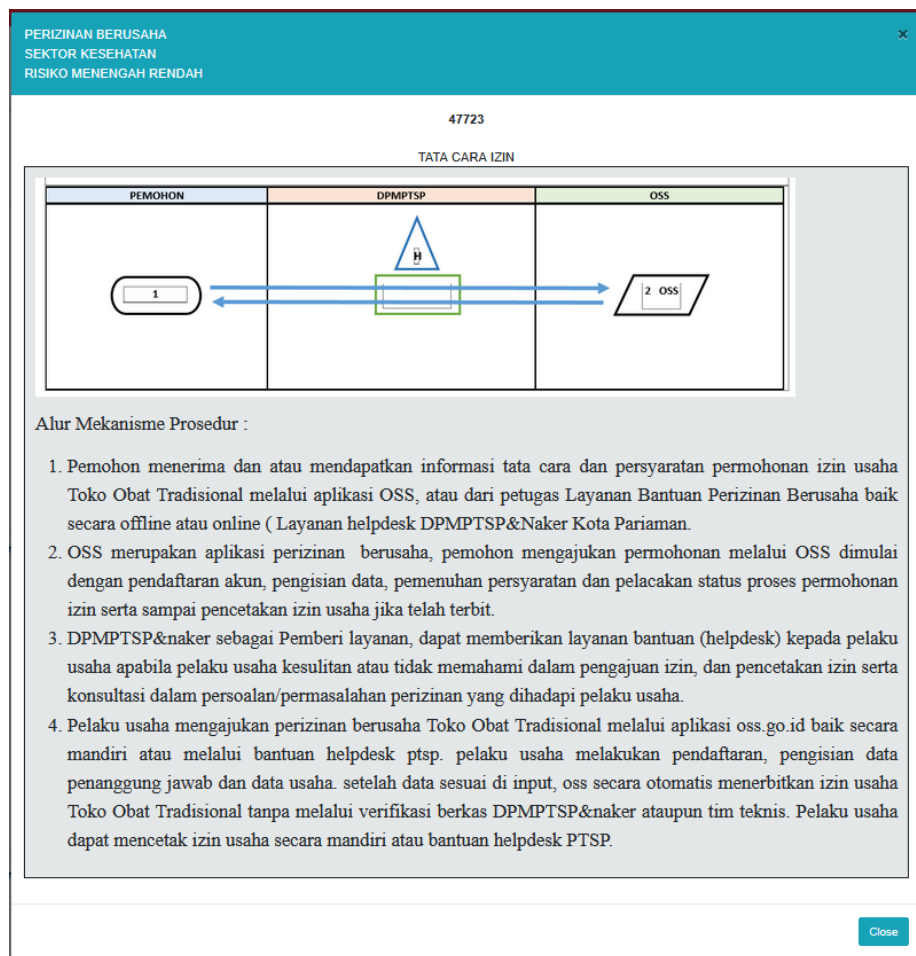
PERIZINAN BERUSAHA
SEKTOR KESEHATAN
RISIKO MENENGAH RENDAH

×

47723

TATA CARA IZIN

| PEMOHON | DPMPTSP | OSS |
|---|---|---|
| 1 | H | 2 OSS |

Alur Mekanisme Prosedur :

1. Pemohon menerima dan atau mendapatkan informasi tata cara dan persyaratan permohonan izin usaha Toko Obat Tradisional melalui aplikasi OSS, atau dari petugas Layanan Bantuan Perizinan Berusaha baik secara offline atau online ( Layanan helpdesk DPMPTSP&Naker Kota Pariaman.
2. OSS merupakan aplikasi perizinan berusaha, pemohon mengajukan permohonan melalui OSS dimulai dengan pendaftaran akun, pengisian data, pemenuhan persyaratan dan pelacakan status proses permohonan izin serta sampai pencetakan izin usaha jika telah terbit.
3. DPMPTSP&naker sebagai Pemberi layanan, dapat memberikan layanan bantuan (helpdesk) kepada pelaku usaha apabila pelaku usaha kesulitan atau tidak memahami dalam pengajuan izin, dan pencetakan izin serta konsultasi dalam persoalan/permasalahan perizinan yang dihadapi pelaku usaha.
4. Pelaku usaha mengajukan perizinan berusaha Toko Obat Tradisional melalui aplikasi oss.go.id baik secara mandiri atau melalui bantuan helpdesk ptsp. pelaku usaha melakukan pendaftaran, pengisian data penanggung jawab dan data usaha. setelah data sesuai di input, oss secara otomatis menerbitkan izin usaha Toko Obat Tradisional tanpa melalui verifikasi berkas DPMPTSP&naker ataupun tim teknis. Pelaku usaha dapat mencetak izin usaha secara mandiri atau bantuan helpdesk PTSP.

Close